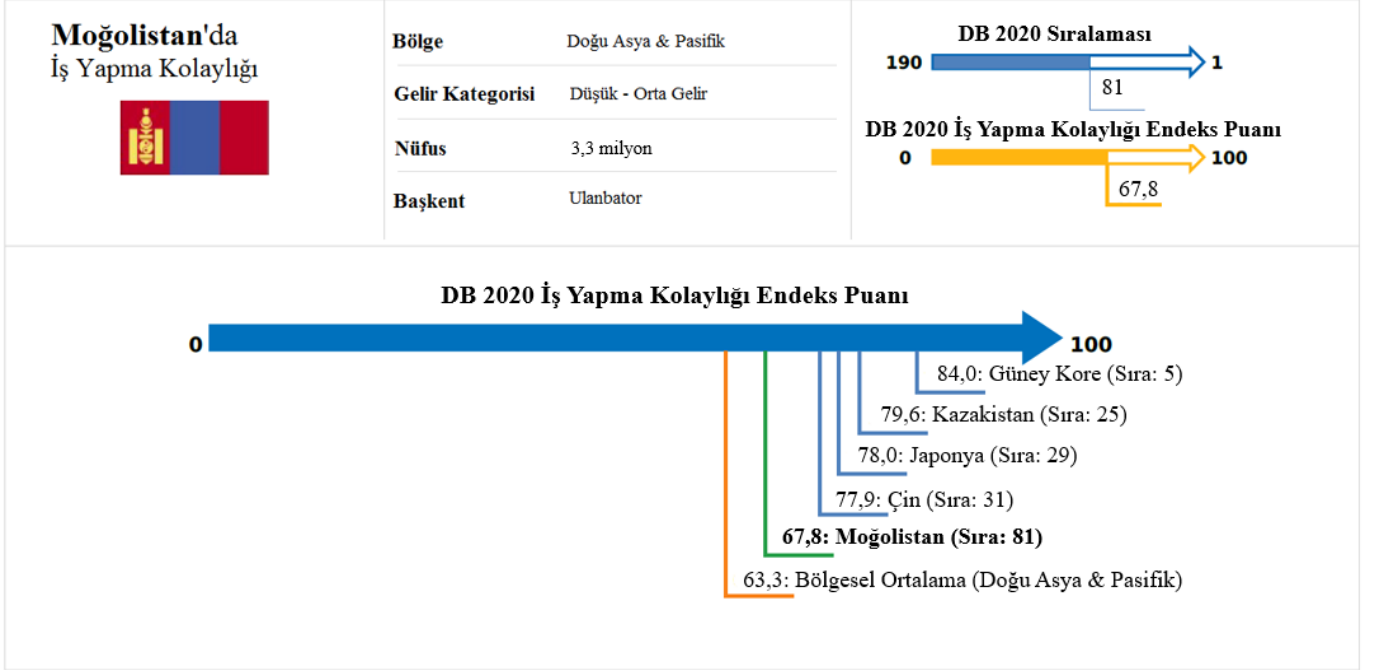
**Moğolistan**'da
İş Yapma Kolaylığı

| | |
|---|---|
| **Bölge** | Doğu Asya & Pasifik |
| **Gelir Kategorisi** | Düşük - Orta Gelir |
| **Nüfus** | 3,3 milyon |
| **Başkent** | Ulanbator |

**DB 2020 Sıralaması**
**190** **1**
81

**DB 2020 İş Yapma Kolaylığı Endeks Puanı**
**0** **100**
67,8

**DB 2020 İş Yapma Kolaylığı Endeks Puanı**
**0** **100**
84,0: Güney Kore (Sıra: 5)
79,6: Kazakistan (Sıra: 25)
78,0: Japonya (Sıra: 29)
77,9: Çin (Sıra: 31)
**67,8: Moğolistan (Sıra: 81)**
63,3: Bölgesel Ortalama (Doğu Asya & Pasifik)